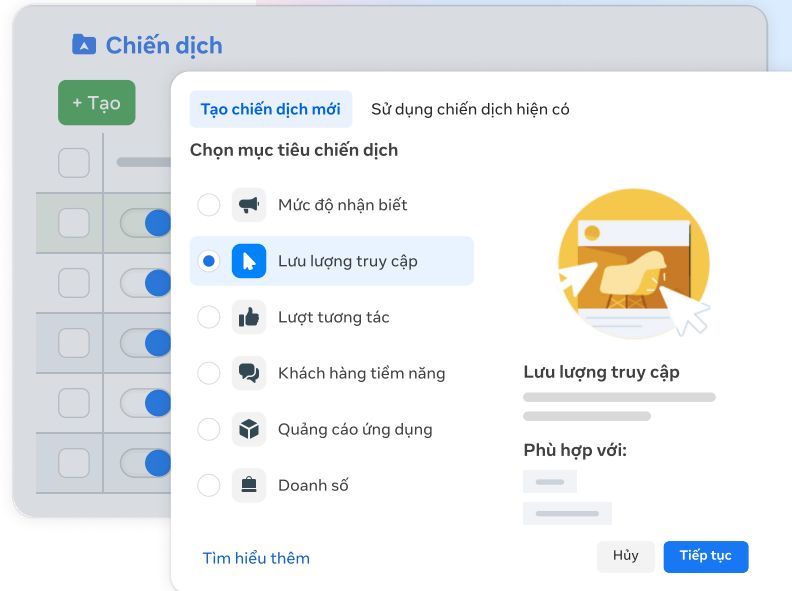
Chiến dịch

+ Tạo

Tạo chiến dịch mới

Sử dụng chiến dịch hiện có

Chọn mục tiêu chiến dịch

Mức độ nhận biết

Lưu lượng truy cập

Lượt tương tác

Khách hàng tiềm năng

Quảng cáo ứng dụng

Doanh số

Lưu lượng truy cập

Phù hợp với:

Tìm hiểu thêm

Hủy

Tiếp tục